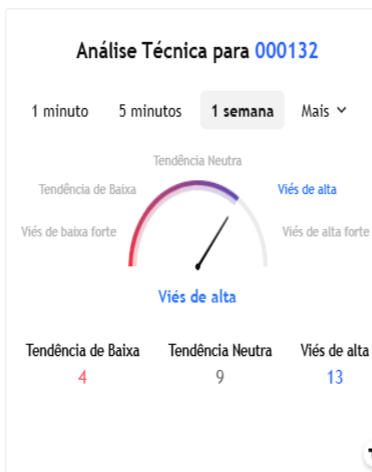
Análise Técnica para 000132

1 minuto 5 minutos 1 semana Mais

Tendência Neutra
Tendência de Baixa
Viés de alta
Viés de baixa forte
Viés de alta forte

Viés de alta

| Tendência de Baixa | Tendência Neutra | Viés de alta |
|---|---|---|
| 4 | 9 | 13 |